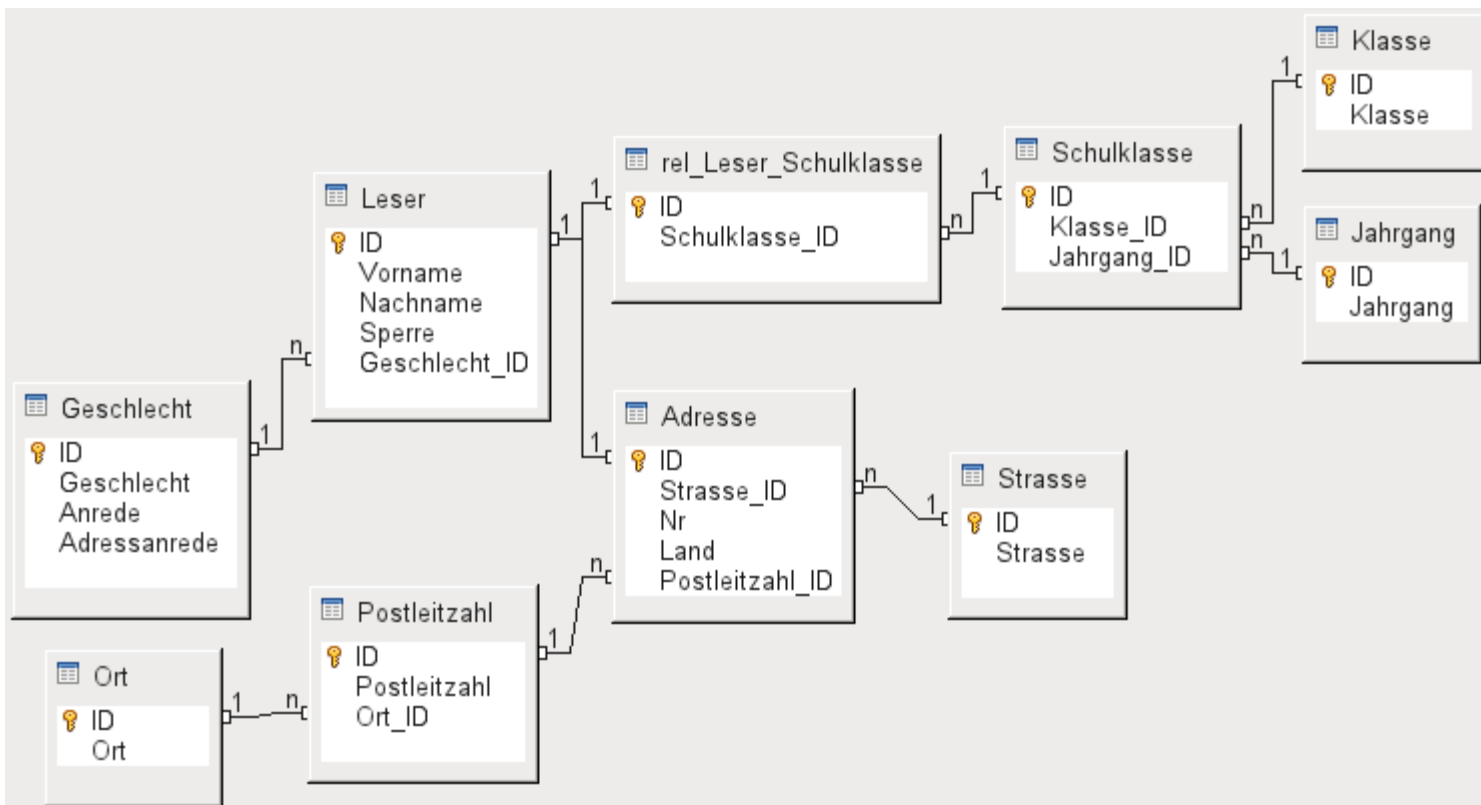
Klasse
ID
Klasse

rel_Leser_Schulklasse
ID
Schulklasse_ID

Schulklasse
ID
Klasse_ID
Jahrgang_ID

Jahrgang
ID
Jahrgang

Leser
ID
Vorname
Nachname
Sperre
Geschlecht_ID

Geschlecht
ID
Geschlecht
Anrede
Adressanrede

Adresse
ID
Strasse_ID
Nr
Land
Postleitzahl_ID

Strasse
ID
Strasse

Postleitzahl
ID
Postleitzahl
Ort_ID

Ort
ID
Ort

1 1 1 n 1 n n 1 n 1 1 n n 1 n 1 1 n